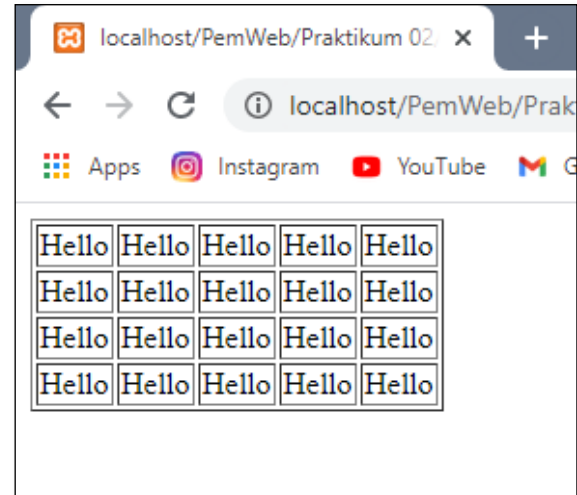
localhost/PemWeb/Praktikum 02/ ×

+

localhost/PemWeb/Prak

Apps Instagram YouTube G

| Hello | Hello | Hello | Hello | Hello |
|---|---|---|---|---|
| Hello | Hello | Hello | Hello | Hello |
| Hello | Hello | Hello | Hello | Hello |
| Hello | Hello | Hello | Hello | Hello |